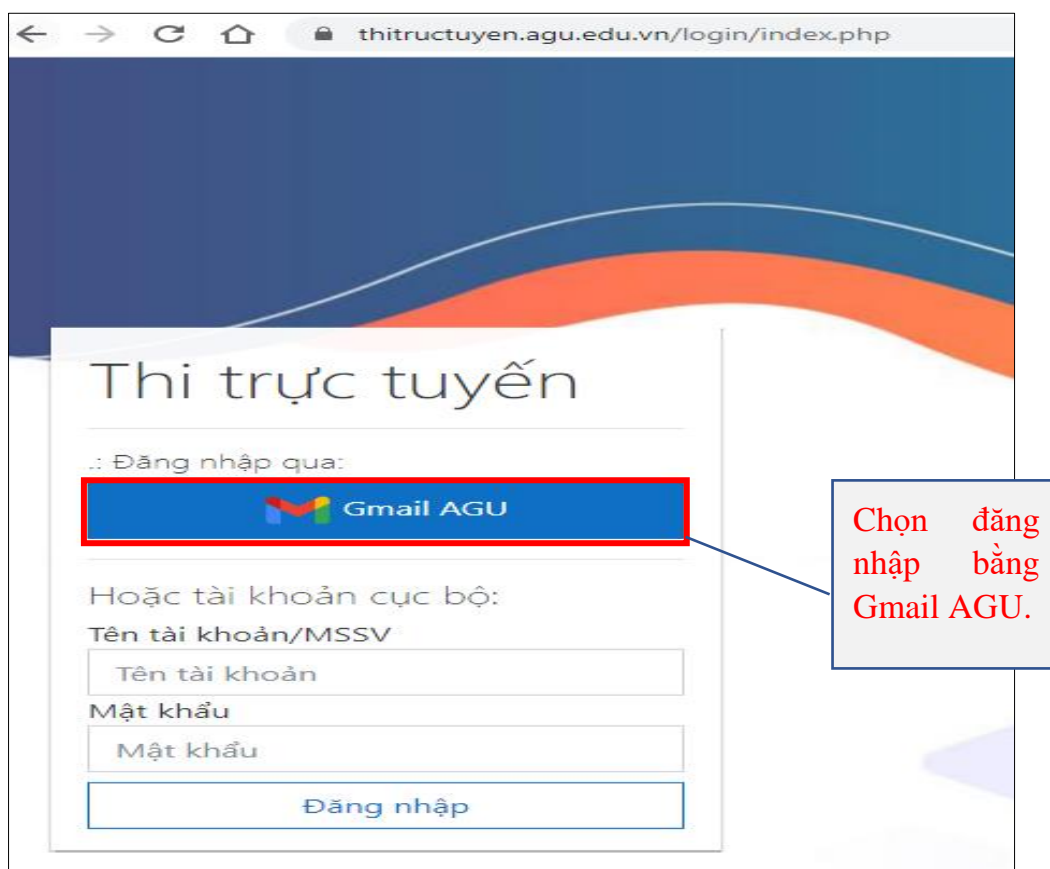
thitructuyen.agu.edu.vn/login/index.php

Thi trực tuyến

.: Đăng nhập qua:

Gmail AGU

Chọn đăng nhập bằng Gmail AGU.

Hoặc tài khoản cục bộ:

Tên tài khoản/MSSV

Tên tài khoản

Mật khẩu

Mật khẩu

Đăng nhập